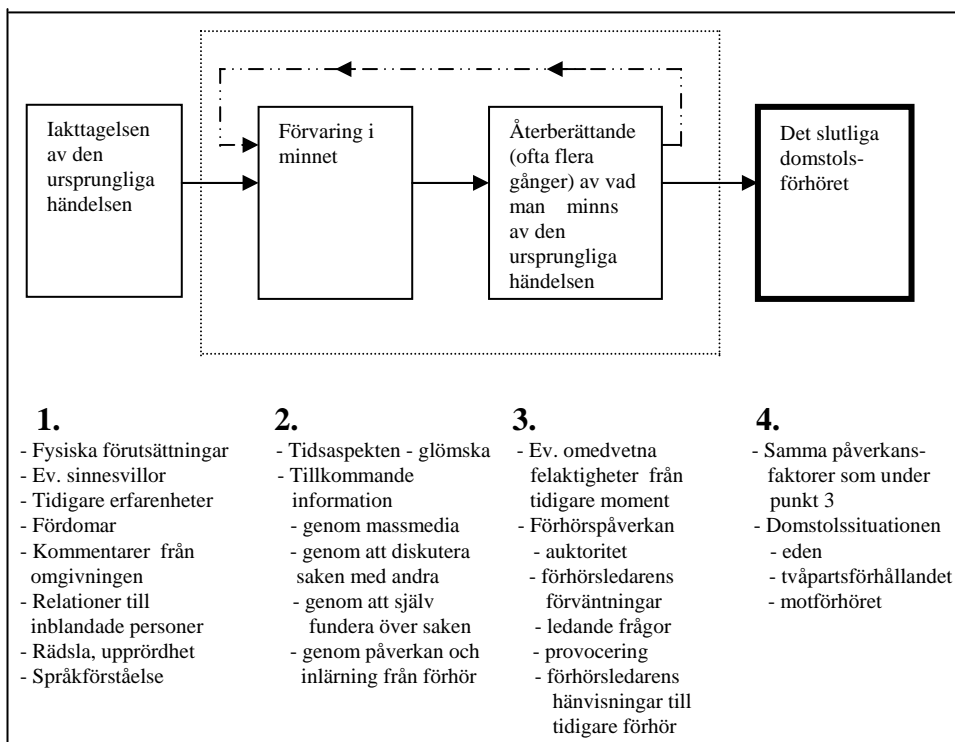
Iakttagelsen av den ursprungliga händelsen

Förvaring i minnet

Återberättande (ofta flera gånger) av vad man minns av den ursprungliga händelsen

Det slutliga domstolsförhöret

1.
- Fysiska förutsättningar
- Ev. sinnesvillor
- Tidigare erfarenheter
- Fördomar
- Kommentarer från omgivningen
- Relationer till inblandade personer
- Rädsla, upprördhet
- Språkförståelse

2.
- Tidsaspekten - glömska
- Tillkommande information
- genom massmedia
- genom att diskutera saken med andra
- genom att själv fundera över saken
- genom påverkan och inlärning från förhör

3.
- Ev. omedvetna felaktigheter från tidigare moment
- Förhörspåverkan
- auktoritet
- förhörsledarens förväntningar
- ledande frågor
- provocering
- förhörsledarens hänvisningar till tidigare förhör

4.
- Samma påverkansfaktorer som under punkt 3
- Domstolssituationen
- eden
- tvåpartsförhållandet
- motförhöret